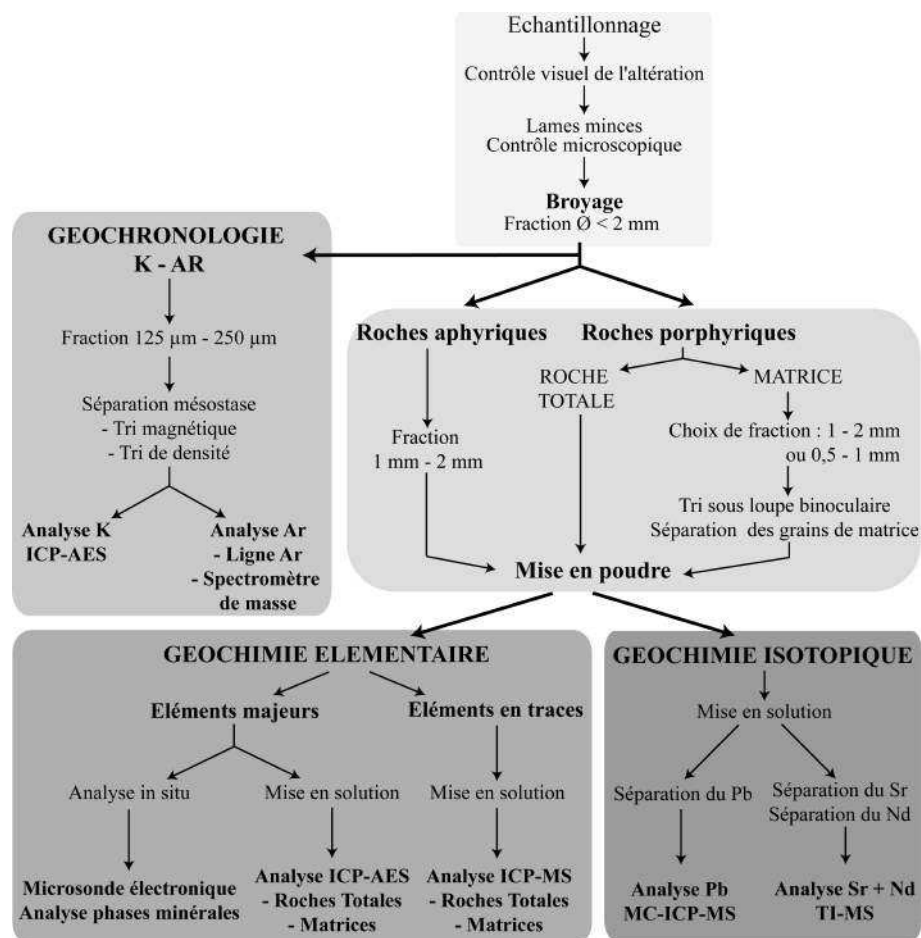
Echantillonnage

Contrôle visuel de l'altération

Lames minces
Contrôle microscopique

**Broyage**
Fraction Ø < 2 mm

**GEOCHRONOLOGIE K - AR**

Fraction 125 µm - 250 µm

Séparation mésostase
- Tri magnétique
- Tri de densité

**Analyse K ICP-AES**

**Analyse Ar - Ligne Ar - Spectromètre de masse**

**Roches aphyriques**

Fraction 1 mm - 2 mm

**Roches porphyriques**

ROCHE TOTALE

MATRICE

Choix de fraction : 1 - 2 mm ou 0,5 - 1 mm

Tri sous loupe binoculaire
Séparation des grains de matrice

**Mise en poudre**

**GEOCHIMIE ELEMENTAIRE**

**Eléments majeurs**

Analyse in situ

**Microsonde électronique Analyse phases minérales**

Mise en solution

**Analyse ICP-AES - Roches Totales - Matrices**

**Eléments en traces**

Mise en solution

**Analyse ICP-MS - Roches Totales - Matrices**

**GEOCHIMIE ISOTOPIQUE**

Mise en solution

Séparation du Pb

**Analyse Pb MC-ICP-MS**

Séparation du Sr
Séparation du Nd

**Analyse Sr + Nd TI-MS**